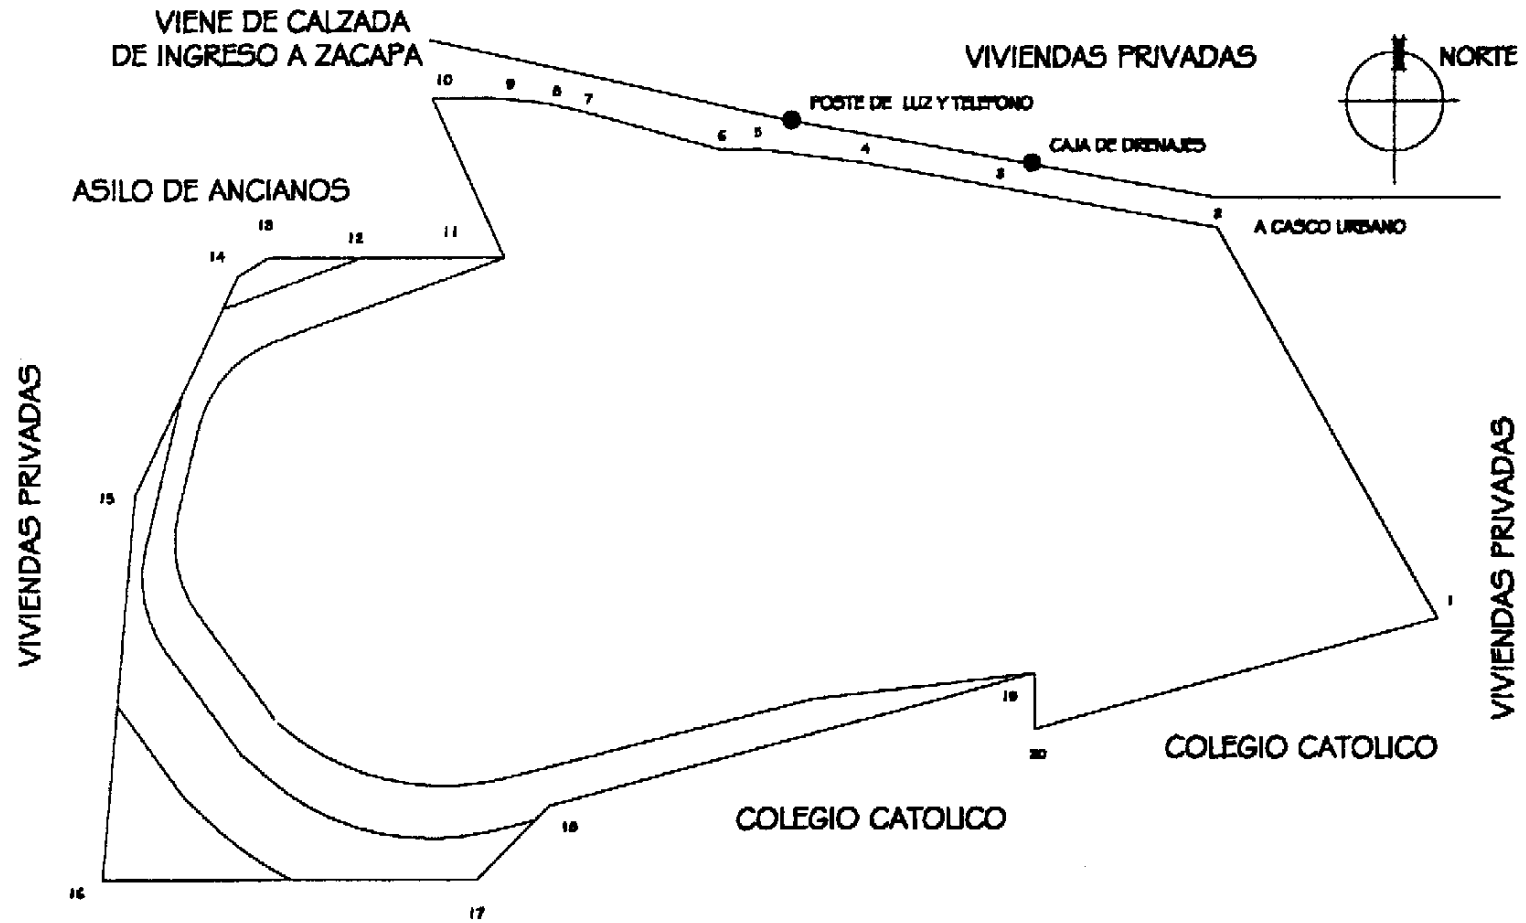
VIENE DE CALZADA
DE INGRESO A ZACAPA

VIVIENDAS PRIVADAS

NORTE

10 9 8 7

POSTE DE LUZ Y TELEFONO

6 5 4

CAJA DE DRENAJES

3

ASILO DE ANCIANOS

2

A CASCO URBANO

14 13 12 11

VIVIENDAS PRIVADAS

15

VIVIENDAS PRIVADAS

1

19

20

COLEGIO CATOLICO

18

COLEGIO CATOLICO

16

17